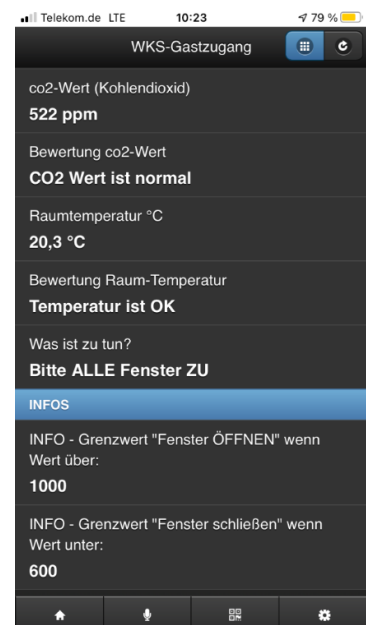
Telekom.de LTE 10:23 79 %

WKS-Gastzugang

co2-Wert (Kohlendioxid)

522 ppm

Bewertung co2-Wert

CO2 Wert ist normal

Raumtemperatur °C

20,3 °C

Bewertung Raum-Temperatur

Temperatur ist OK

Was ist zu tun?

Bitte ALLE Fenster ZU

INFOS

INFO - Grenzwert "Fenster ÖFFNEN" wenn Wert über:

1000

INFO - Grenzwert "Fenster schließen" wenn Wert unter:

600